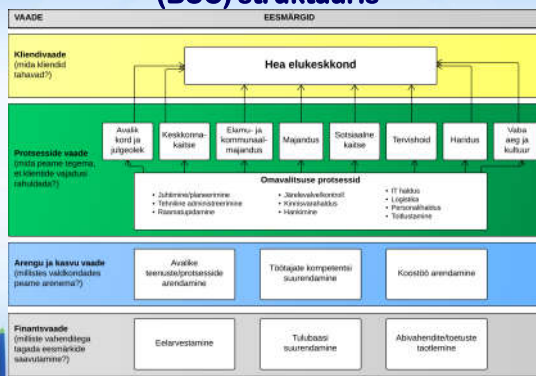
(BSC) struktuuris

| VAADE | EESMÄRGID |
|---|---|

Kliendivaade (mida kliendid tahavad?)

Hea elukeskkond

Protsesside vaade (mida peame tegema, et klientide vajadusi rahuldada?)

Avalik kord ja julgeolek

Keskkonnakaitse

Elamu- ja kommunaalmajandus

Majandus

Sotsiaalne kaitse

Tervishoid

Haridus

Vaba aeg ja kultuur

Omavalitsuse protsessid

• Juhtimine/planeerimine
• Tehniline administreerimine
• Raamatupidamine

• Järelevalve/kontroll
• Kinnisvarahaldus
• Hankimine

• IT haldus
• Logistika
• Personalihaldus
• Toitlustamine

Arengu ja kasvu vaade (millistes valdkondades peame arenema?)

Avalike teenuste/protsesside arendamine

Töötajate kompetentsi suurendamine

Koostöö arendamine

Finantsvaade (milliste vahenditega tagada eesmärkide saavutamine?)

Eelarvestamine

Tulubaasi suurendamine

Abivahendite/toetuste taotlemine